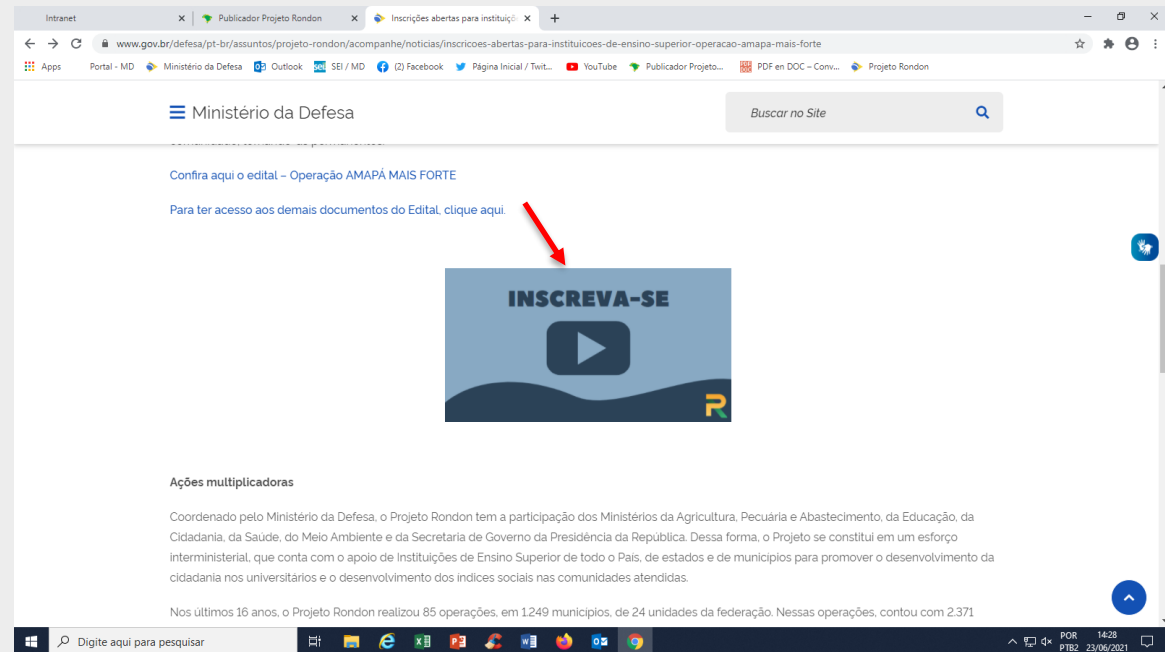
Intranet
Publicador Projeto Rondon
Inscrições abertas para instituiç
www.gov.br/defesa/pt-br/assuntos/projeto-rondon/acompanhe/noticias/inscricoes-abertas-para-instituicoes-de-ensino-superior-operacao-amapa-mais-forte
Apps Portal - MD Ministério da Defesa Outlook SEI / MD (2) Facebook Página Inicial / Twit... YouTube Publicador Projeto... PDF en DOC – Conv... Projeto Rondon

Ministério da Defesa
Buscar no Site

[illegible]

Confira aqui o edital – Operação AMAPÁ MAIS FORTE

Para ter acesso aos demais documentos do Edital, clique aqui.

INSCREVA-SE

R

Ações multiplicadoras

Coordenado pelo Ministério da Defesa, o Projeto Rondon tem a participação dos Ministérios da Agricultura, Pecuária e Abastecimento, da Educação, da Cidadania, da Saúde, do Meio Ambiente e da Secretaria de Governo da Presidência da República. Dessa forma, o Projeto se constitui em um esforço interministerial, que conta com o apoio de Instituições de Ensino Superior de todo o País, de estados e de municípios para promover o desenvolvimento da cidadania nos universitários e o desenvolvimento dos índices sociais nas comunidades atendidas.

Nos últimos 16 anos, o Projeto Rondon realizou 85 operações, em 1.249 municípios, de 24 unidades da federação. Nessas operações, contou com 2.371

Digite aqui para pesquisar
POR PTB2 14:28 23/06/2021